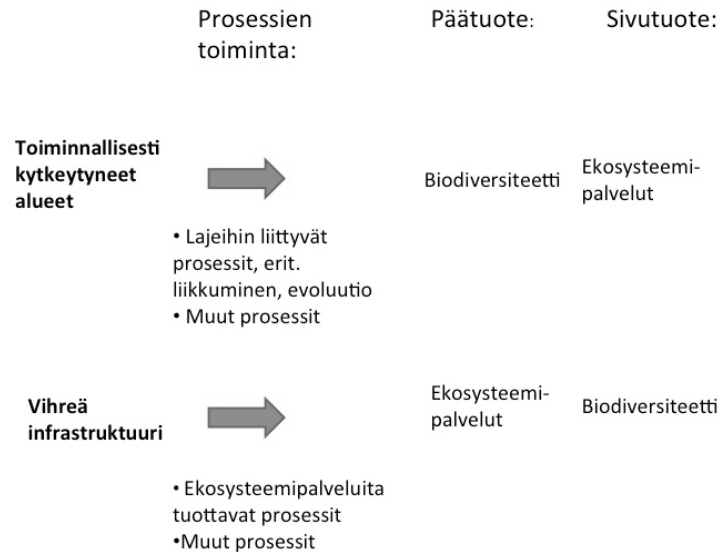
Prosessien toiminta:

Päätuote:

Sivutuote:

**Toiminnallisesti kytkeytyneet alueet**

Biodiversiteetti

Ekosysteemipalvelut

• Lajeihin liittyvät prosessit, erit. liikkuminen, evoluutio
• Muut prosessit

**Vihreä infrastruktuuri**

Ekosysteemipalvelut

Biodiversiteetti

• Ekosysteemipalveluita tuottavat prosessit
•Muut prosessit